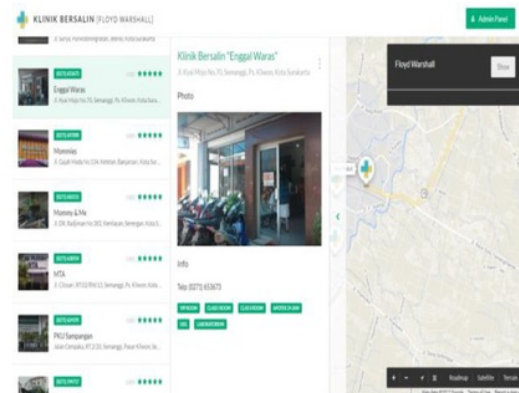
KLINIK BERSALIN [FLOYD WARSHALL]

Admin Panel

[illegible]

Enggal Waras
Jl. Kyai Mojo No.70, Semanggi, Ps. Kliwon, Kota Sura...

Mynmias
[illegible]

Mommy & Me
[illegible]

MTA
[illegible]

PKU Sampangan
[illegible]

Klinik Bersalin "Enggal Waras"
Jl. Kyai Mojo No.70, Semanggi, Ps. Kliwon, Kota Surakarta

Photo

Info

Telp. (0271) 653673

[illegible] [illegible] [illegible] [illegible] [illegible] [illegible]

Floyd Warshall

Show

Roadmap Satellite Terrain